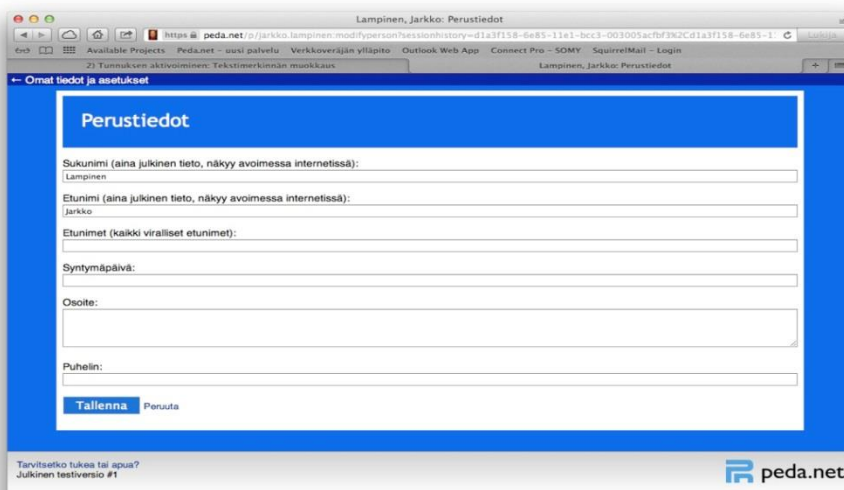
Lampinen, Jarkko: Perustiedot

https peda.net/p/jarkko.lampinen:modifyperson?sessionhistory=d1a3f158-6e85-11e1-bcc3-003005acfbf3%2Cd1a3f158-6e85-1 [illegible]

Lukija

Available Projects Peda.net – uusi palvelu Verkkoveräjän ylläpito Outlook Web App Connect Pro – SOMY SquirrelMail – Login

2) Tunnuksen aktivoiminen: Tekstimerkinnän muokkaus

Lampinen, Jarkko: Perustiedot

← Omat tiedot ja asetukset

Perustiedot

Sukunimi (aina julkinen tieto, näkyy avoimessa internetissä):

Lampinen

Etunimi (aina julkinen tieto, näkyy avoimessa internetissä):

Jarkko

Etunimet (kaikki viralliset etunimet):

Syntymäpäivä:

Osoite:

Puhelin:

Tallenna Peruuta

Tarvitsetko tukea tai apua?
Julkinen testiversio #1

peda.net